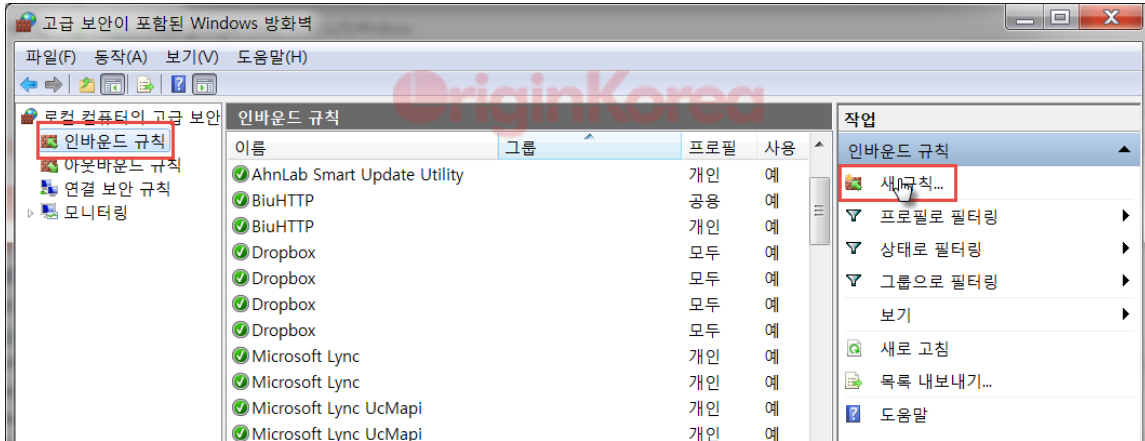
고급 보안이 포함된 Windows 방화벽

파일(F) 동작(A) 보기(V) 도움말(H)

OriginKorea

로컬 컴퓨터의 고급 보안
인바운드 규칙
아웃바운드 규칙
연결 보안 규칙
모니터링

인바운드 규칙

| 이름 | 그룹 | 프로필 | 사용 |
|---|---|---|---|
| AhnLab Smart Update Utility | | 개인 | 예 |
| BiuHTTP | | 공용 | 예 |
| BiuHTTP | | 개인 | 예 |
| Dropbox | | 모두 | 예 |
| Dropbox | | 모두 | 예 |
| Dropbox | | 모두 | 예 |
| Dropbox | | 모두 | 예 |
| Microsoft Lync | | 개인 | 예 |
| Microsoft Lync | | 개인 | 예 |
| Microsoft Lync UcMapi | | 개인 | 예 |
| Microsoft Lync UcMapi | | 개인 | 예 |

작업
인바운드 규칙
새 규칙...
프로필로 필터링
상태로 필터링
그룹으로 필터링
보기
새로 고침
목록 내보내기...
도움말